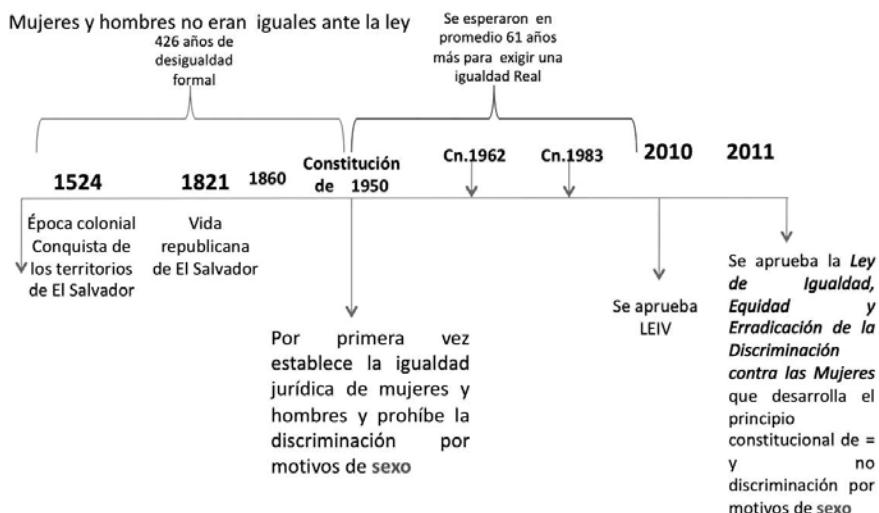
Mujeres y hombres no eran iguales ante la ley

426 años de desigualdad formal

Se esperaron en promedio 61 años más para exigir una igualdad Real

1524

1821

1860

Constitución de 1950

Cn.1962

Cn.1983

2010

2011

Época colonial Conquista de los territorios de El Salvador

Vida republicana de El Salvador

Por primera vez establece la igualdad jurídica de mujeres y hombres y prohíbe la discriminación por motivos de sexo

Se aprueba LEIV

Se aprueba la ***Ley de Igualdad, Equidad y Erradicación de la Discriminación contra las Mujeres*** que desarrolla el principio constitucional de = y no discriminación por motivos de sexo